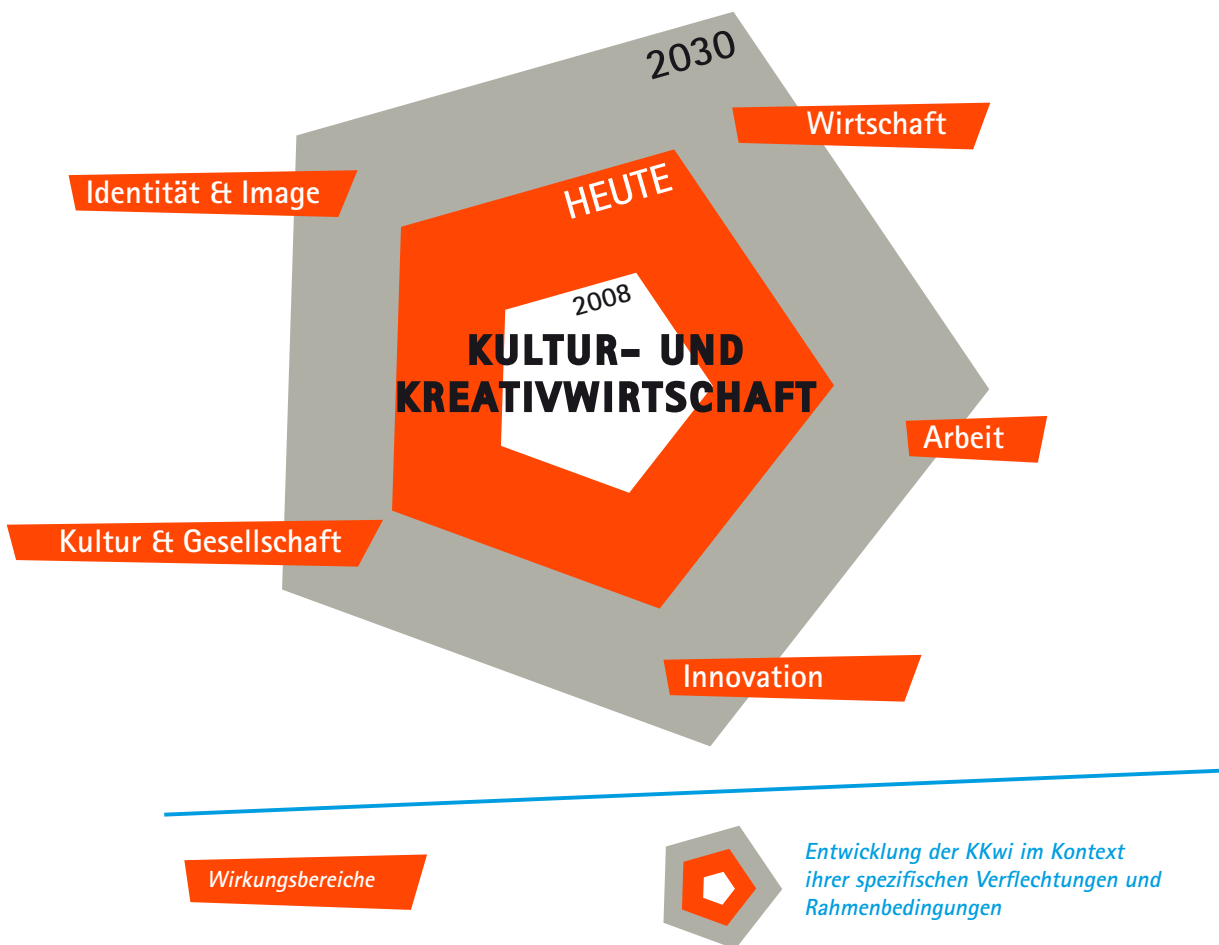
2030

Wirtschaft

Identität & Image

HEUTE

2008

KULTUR- UND KREATIVWIRTSCHAFT

Arbeit

Kultur & Gesellschaft

Innovation

Wirkungsbereiche

Entwicklung der KKwi im Kontext ihrer spezifischen Verflechtungen und Rahmenbedingungen